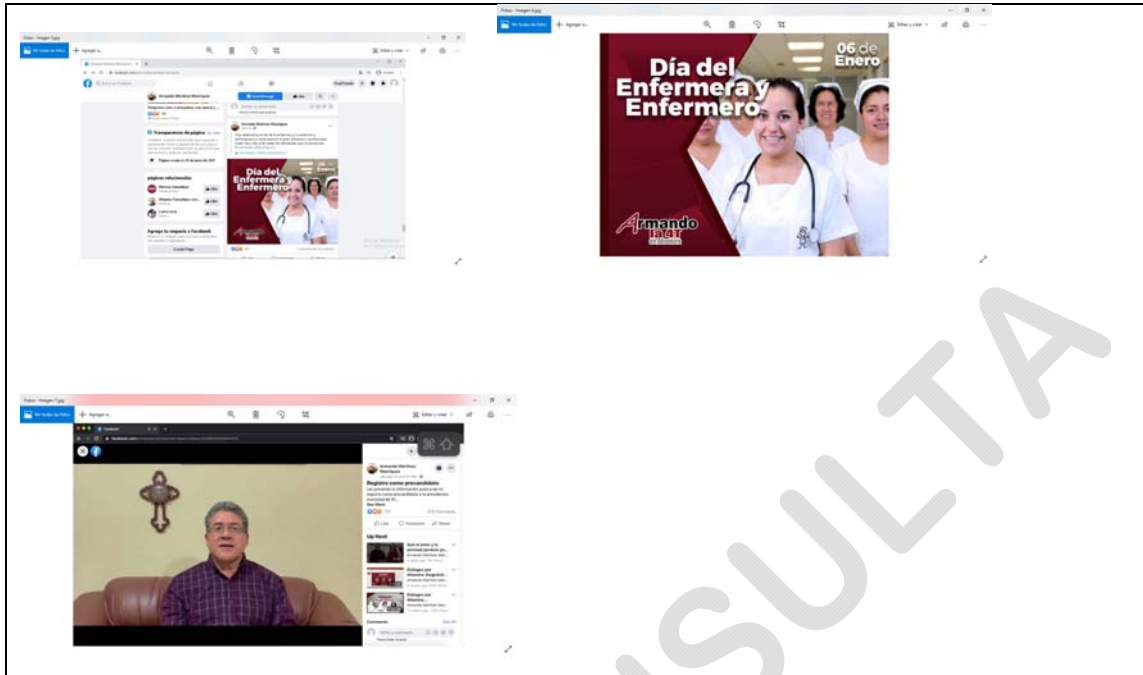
Día del Enfermera y Enfermero

Transparencia de página

páginas relacionadas

Día del Enfermera y Enfermero

06 de Enero

Día del Enfermera y Enfermero

Armando la 4T

Registro como precandidato

Up Next

Comments

CONSULTA